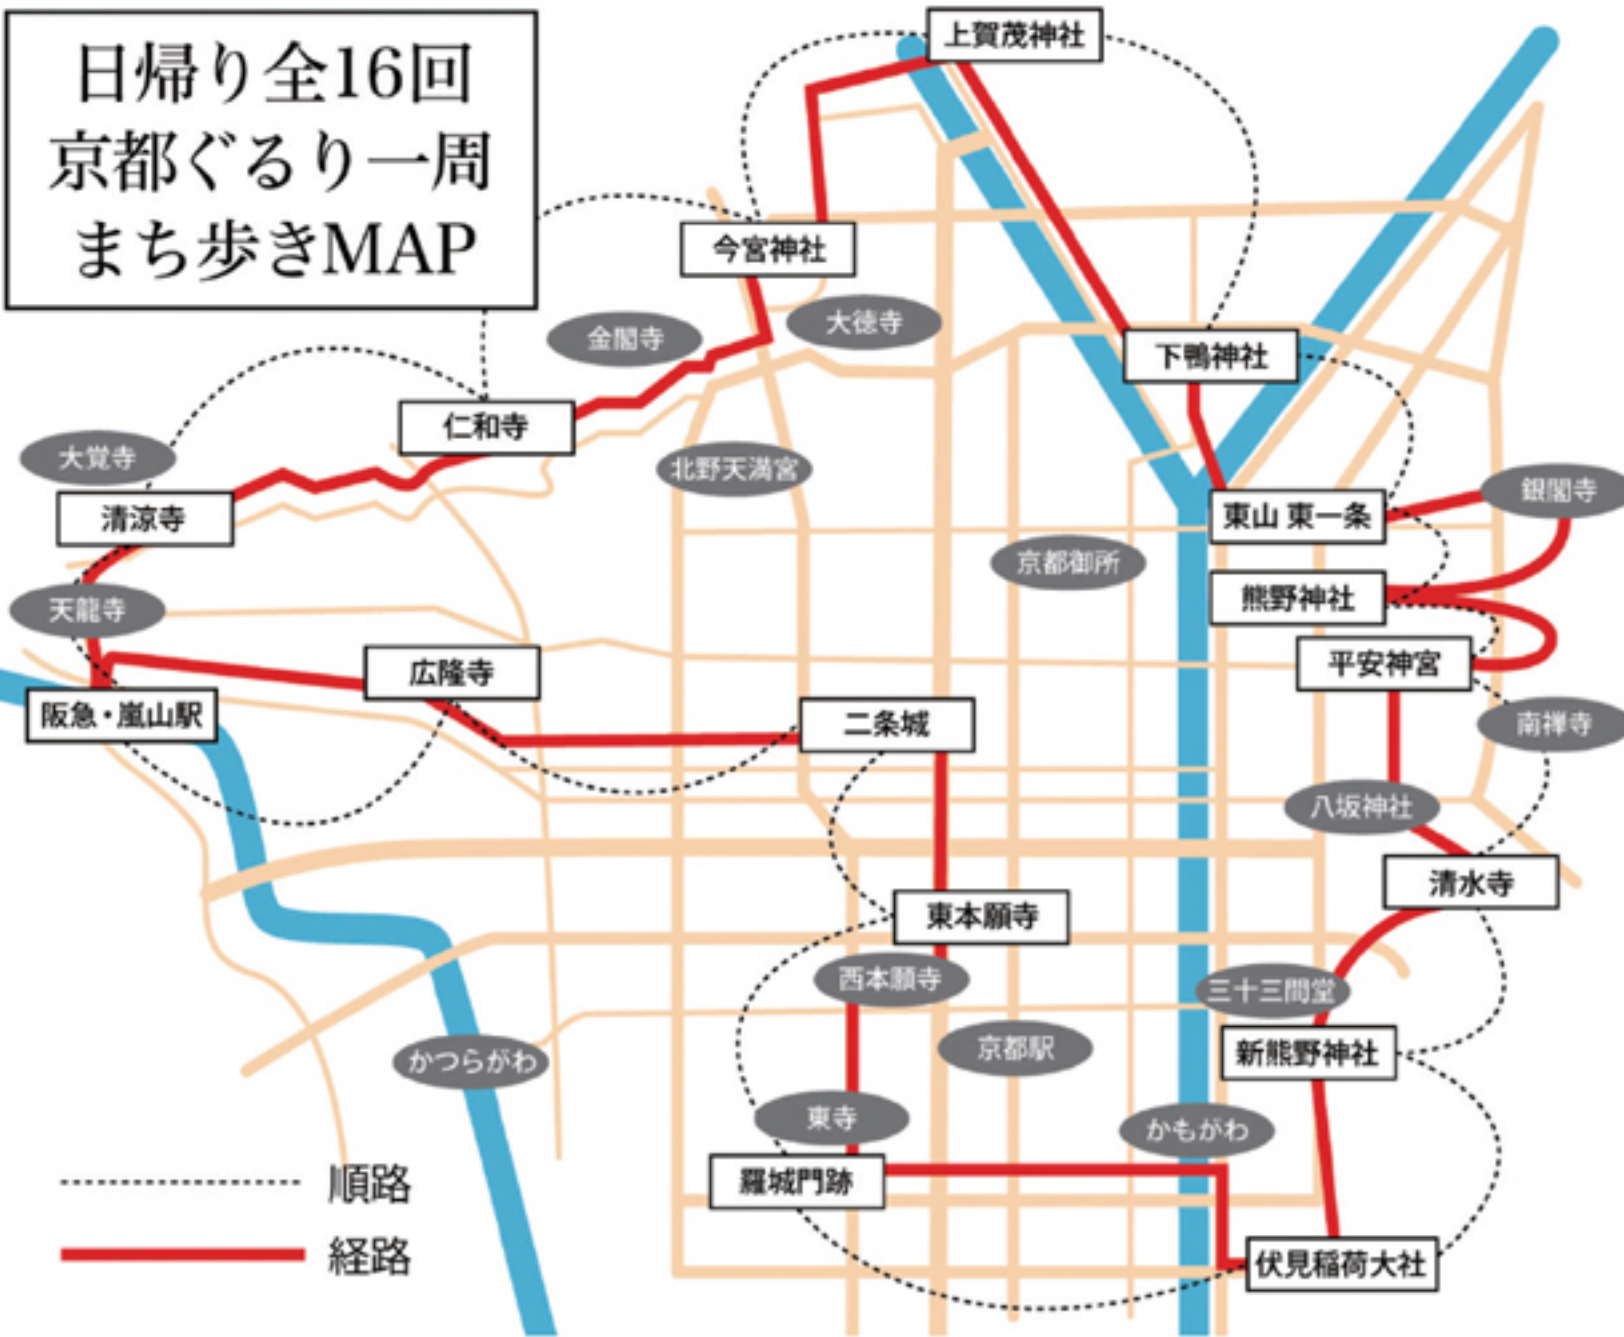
日帰り全16回
京都ぐるり一周
まち歩きMAP

上賀茂神社
今宮神社
金閣寺
大徳寺
下鴨神社
仁和寺
大覚寺
北野天満宮
清涼寺
東山 東一条
銀閣寺
京都御所
熊野神社
天龍寺
平安神宮
広隆寺
阪急・嵐山駅
二条城
南禅寺
八坂神社
清水寺
東本願寺
西本願寺
三十三間堂
京都駅
新熊野神社
かつらがわ
東寺
かもがわ
羅城門跡
伏見稲荷大社
順路
経路